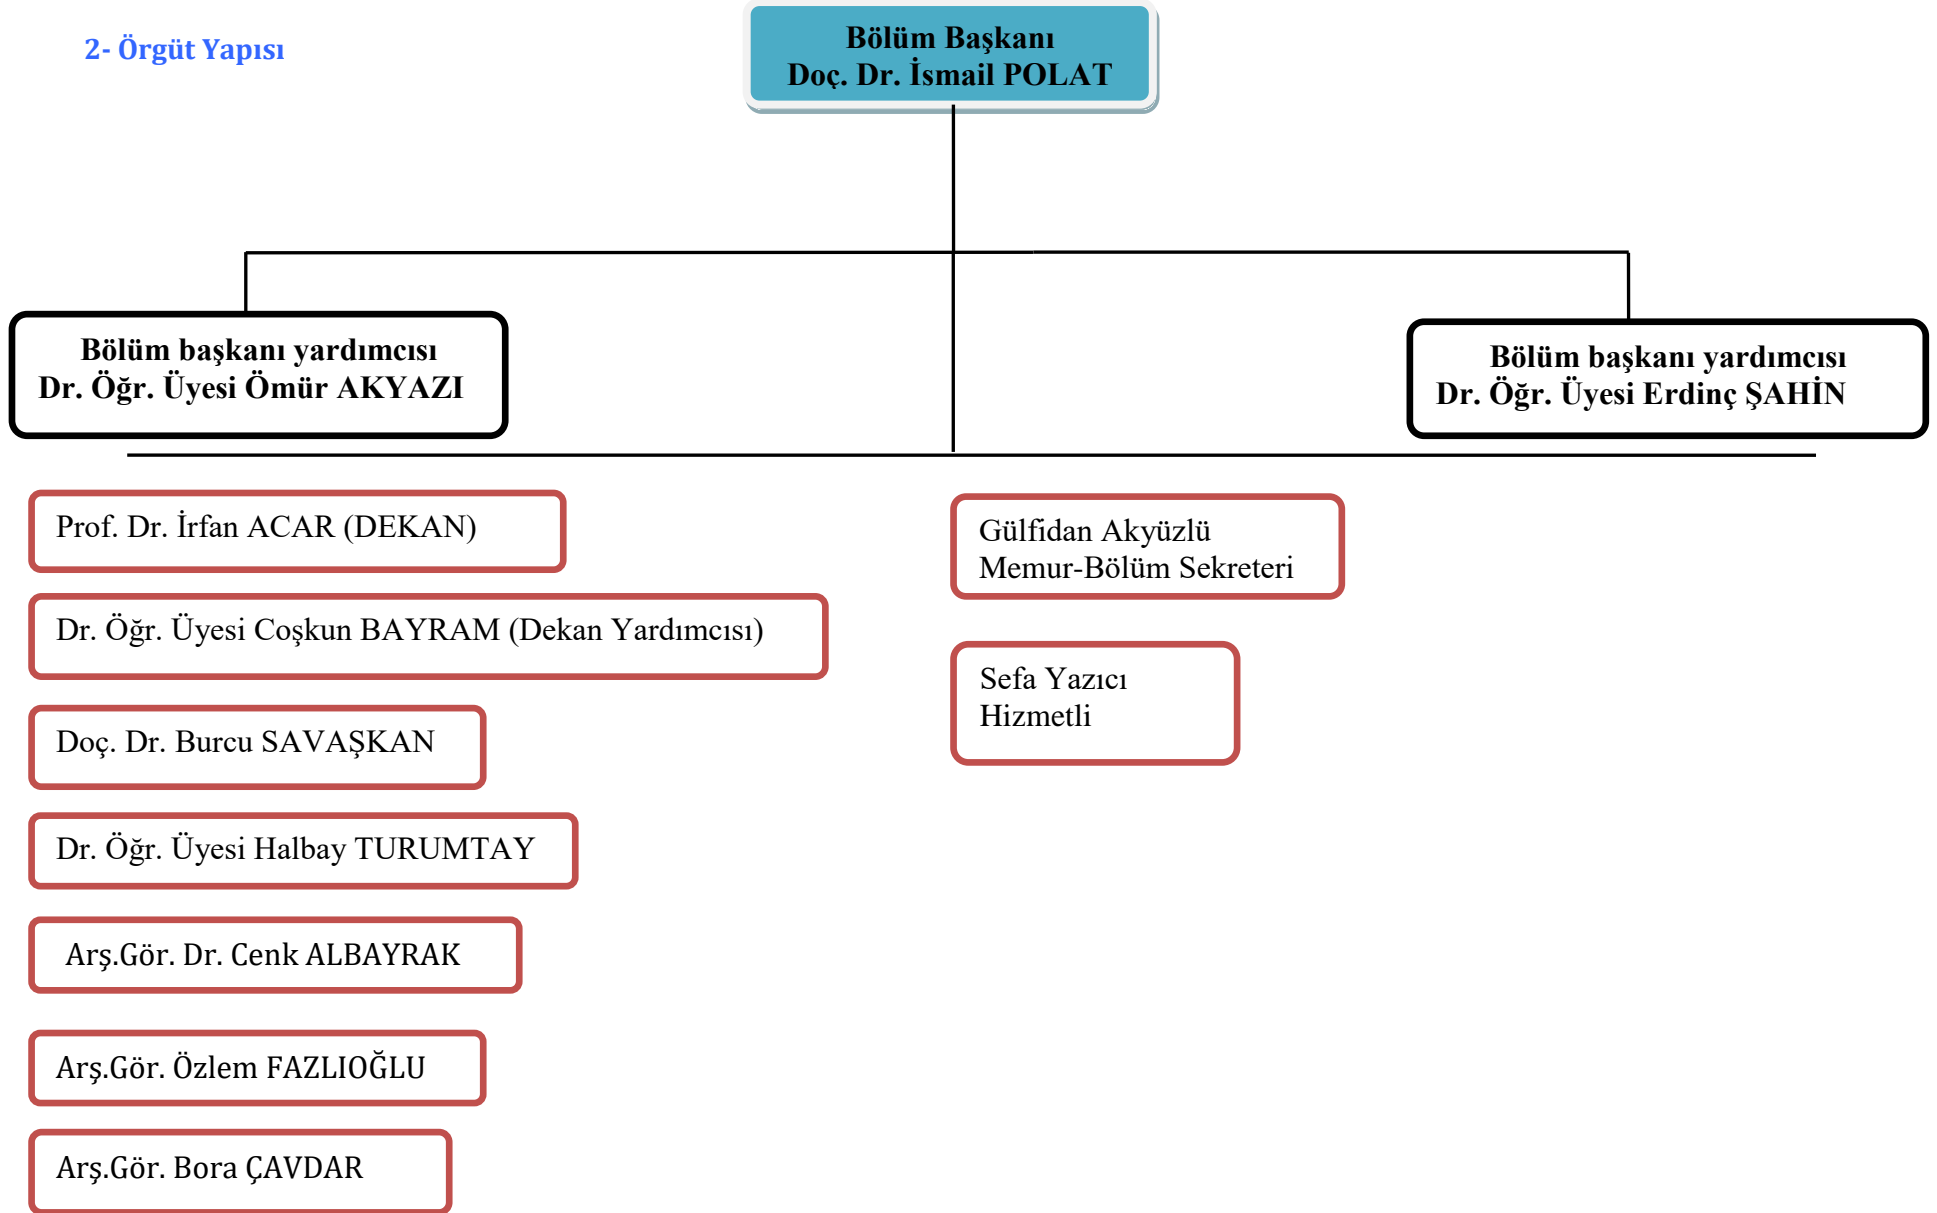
2- Örgüt Yapısı

Bölüm Başkanı
Doç. Dr. İsmail POLAT

Bölüm başkanı yardımcısı
Dr. Öğr. Üyesi Ömür AKYAZI

Bölüm başkanı yardımcısı
Dr. Öğr. Üyesi Erdinç ŞAHİN

Prof. Dr. İrfan ACAR (DEKAN)

Dr. Öğr. Üyesi Coşkun BAYRAM (Dekan Yardımcısı)

Doç. Dr. Burcu SAVAŞKAN

Dr. Öğr. Üyesi Halbay TURUMTAY

Arş.Gör. Dr. Cenk ALBAYRAK

Arş.Gör. Özlem FAZLIOĞLU

Arş.Gör. Bora ÇAVDAR

Gülfidan Akyüzlü
Memur-Bölüm Sekreteri

Sefa Yazıcı
Hizmetli